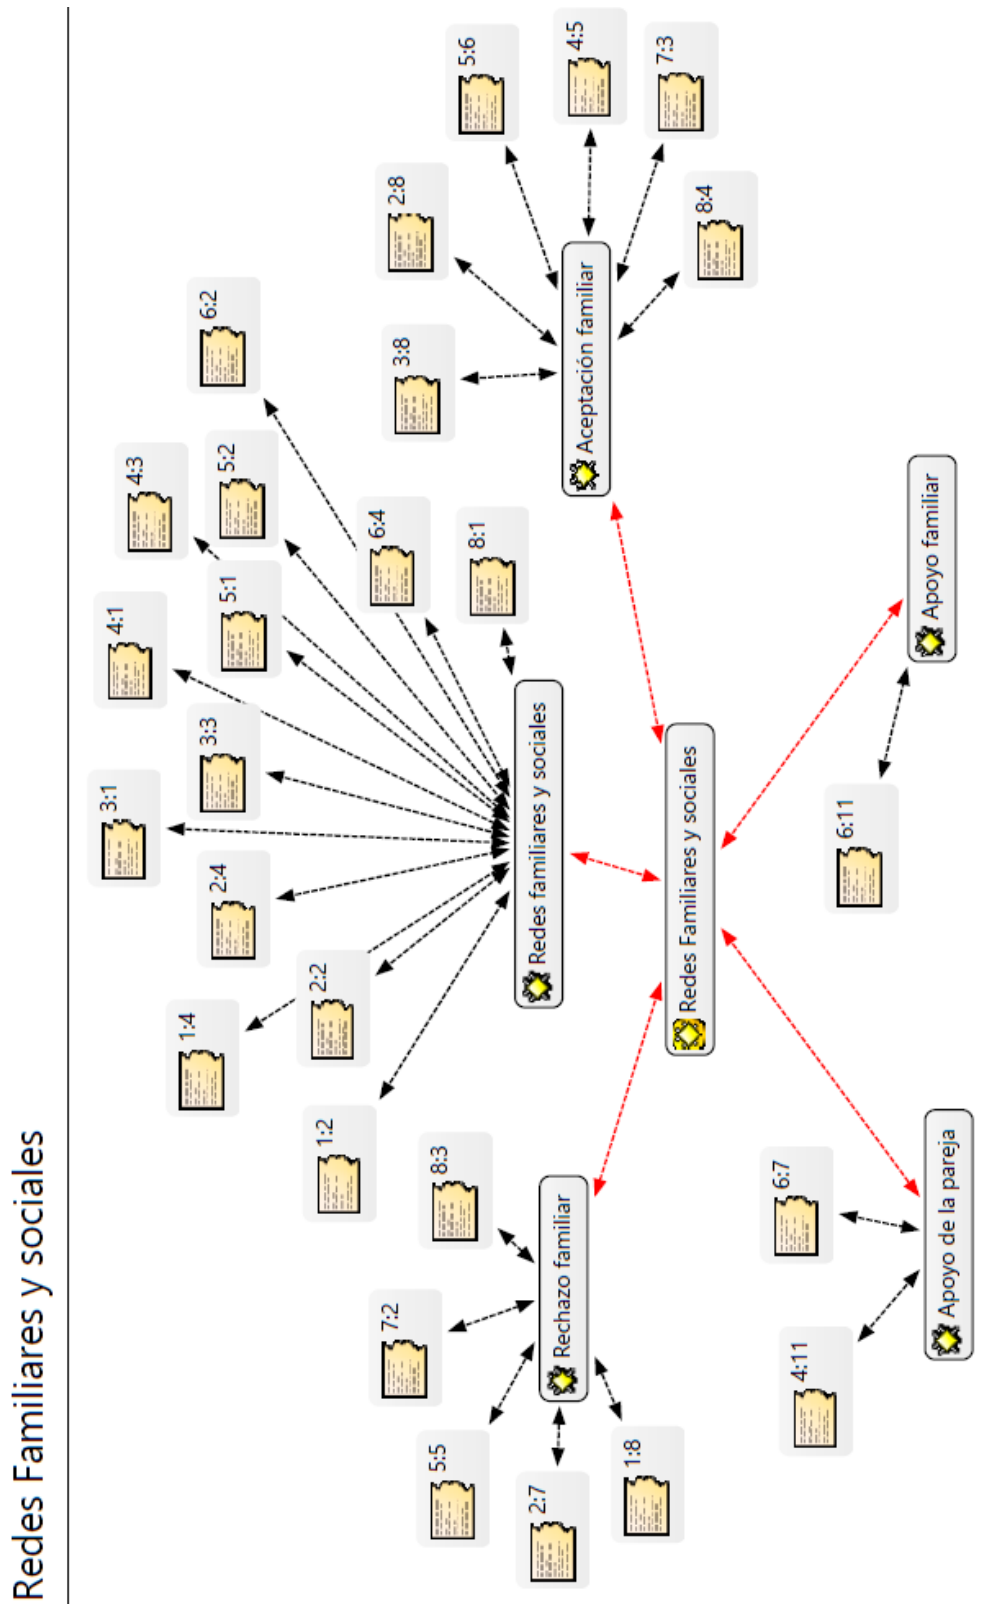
Redes Familiares y sociales

Redes Familiares y sociales

Aceptación familiar

3:8

2:8

5:6

4:5

7:3

8:4

Redes familiares y sociales

6:2

4:3

5:2

6:4

8:1

5:1

4:1

3:3

3:1

2:4

2:2

1:4

1:2

Apoyo familiar

6:11

Rechazo familiar

8:3

7:2

5:5

2:7

1:8

Apoyo de la pareja

6:7

4:11